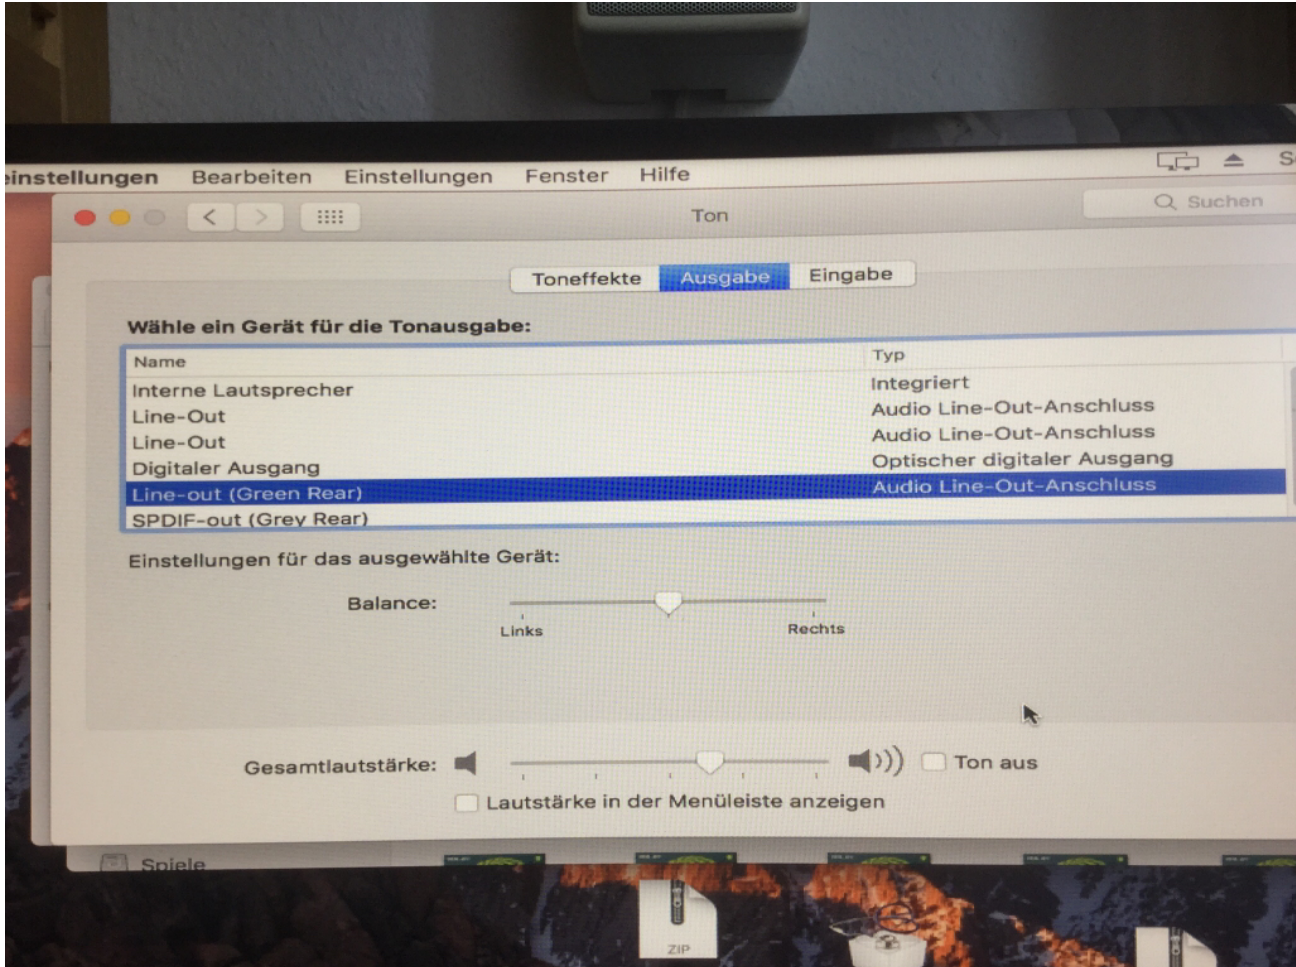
einstellungen Bearbeiten Einstellungen Fenster Hilfe

S

Ton

Suchen

Toneffekte Ausgabe Eingabe

Wähle ein Gerät für die Tonausgabe:

| Name | Typ |
|---|---|
| Interne Lautsprecher | Integriert |
| Line-Out | Audio Line-Out-Anschluss |
| Line-Out | Audio Line-Out-Anschluss |
| Digitaler Ausgang | Optischer digitaler Ausgang |
| Line-out (Green Rear) | Audio Line-Out-Anschluss |
| SPDIF-out (Grey Rear) | |

Einstellungen für das ausgewählte Gerät:

Balance:

Links Rechts

Gesamtlautstärke: Ton aus

Lautstärke in der Menüleiste anzeigen

Spiele

ZIP